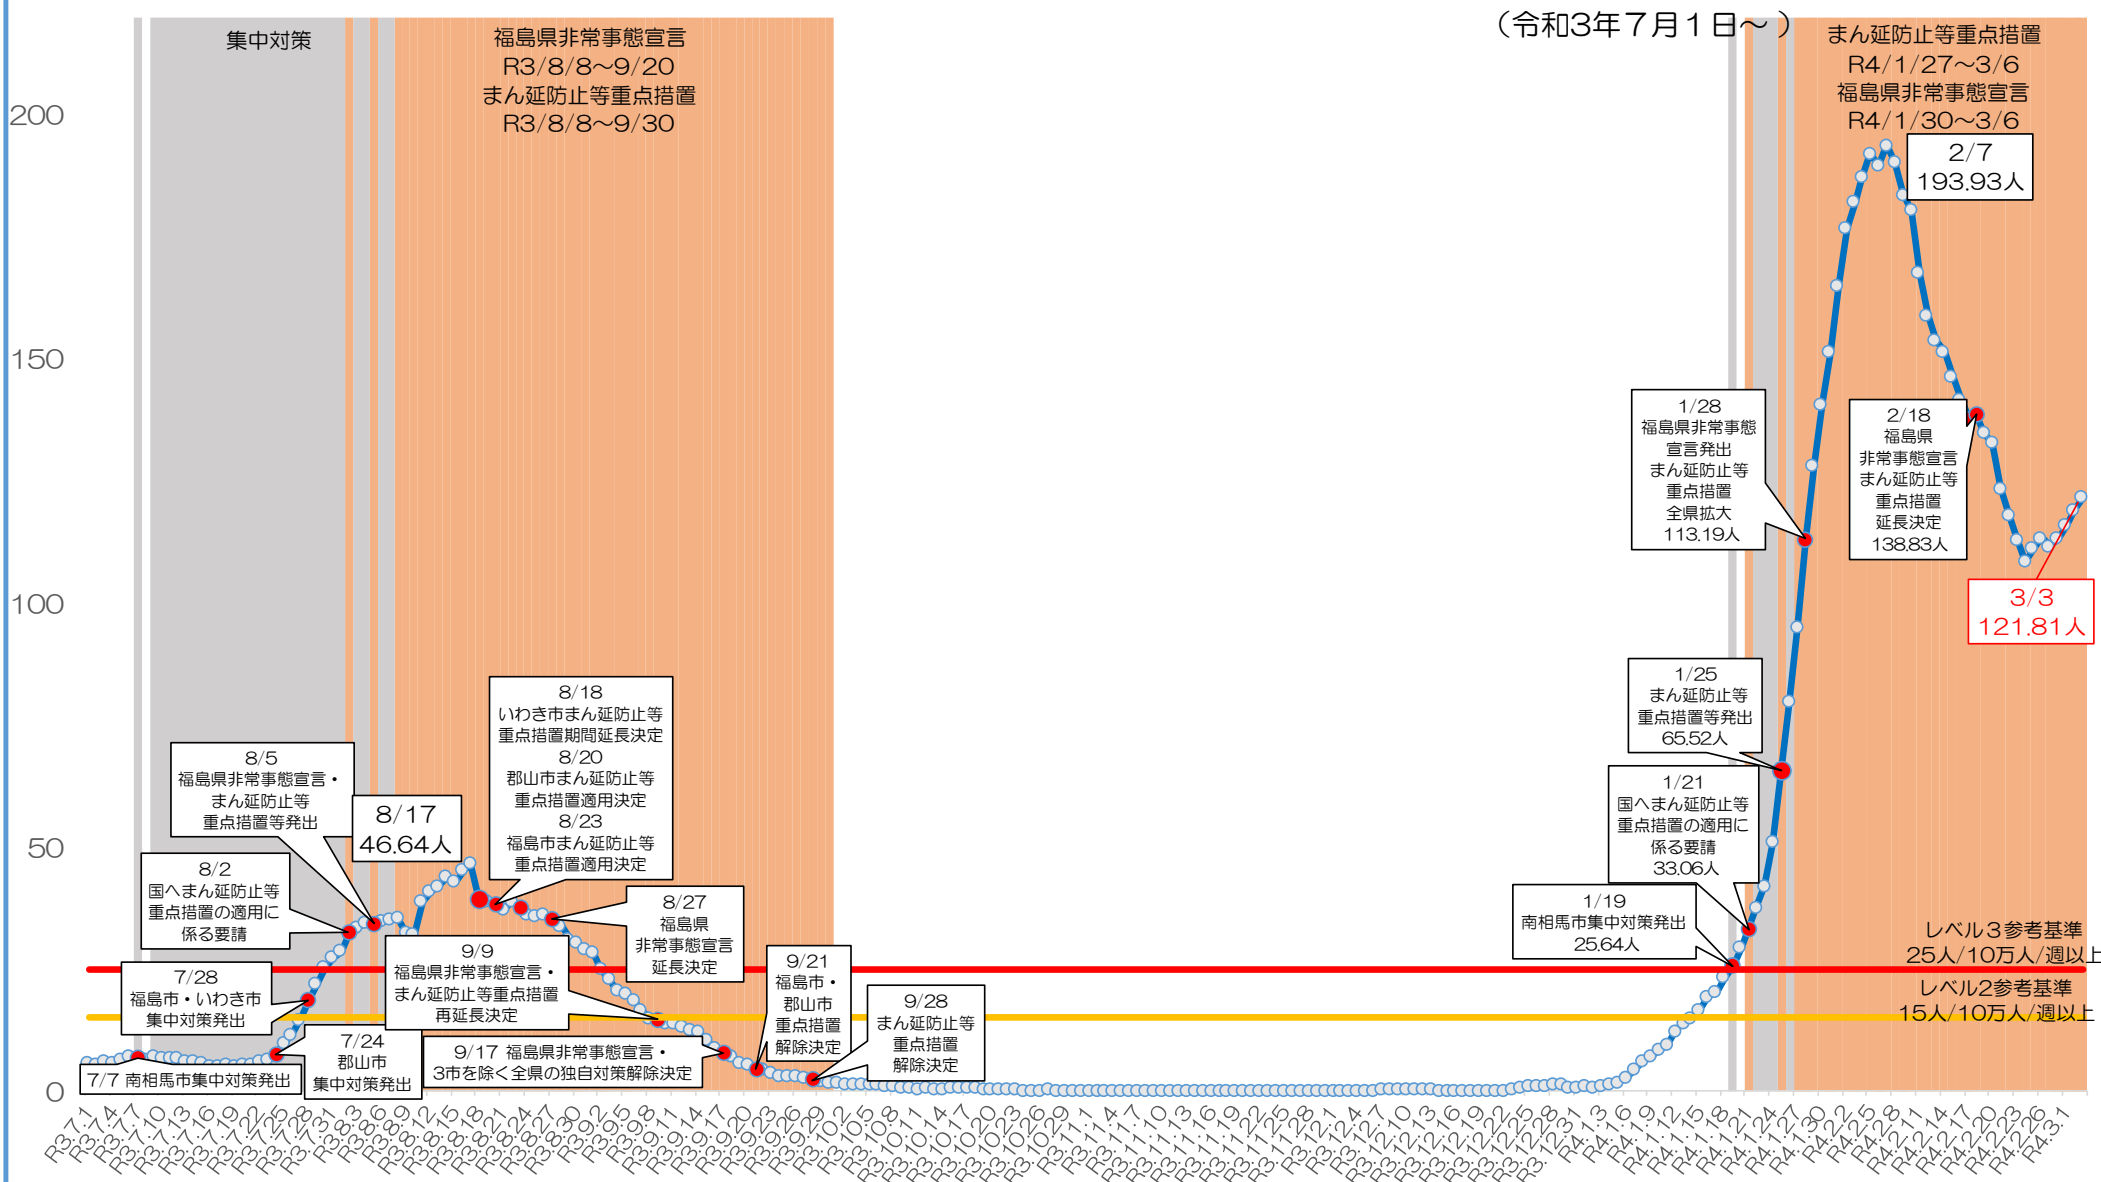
集中対策

福島県非常事態宣言
R3/8/8～9/20
まん延防止等重点措置
R3/8/8～9/30

（令和3年７月１日～）

まん延防止等重点措置
R4/1/27～3/6
福島県非常事態宣言
R4/1/30～3/6

200
150
100
50
0

2/7
193.93人

1/28
福島県非常事態宣言発出
まん延防止等重点措置
全県拡大
113.19人

2/18
福島県
非常事態宣言
まん延防止等
重点措置
延長決定
138.83人

3/3
121.81人

8/18
いわき市まん延防止等重点措置期間延長決定
8/20
郡山市まん延防止等重点措置適用決定
8/23
福島市まん延防止等重点措置適用決定

8/5
福島県非常事態宣言・まん延防止等重点措置等発出

8/17
46.64人

1/25
まん延防止等重点措置等発出
65.52人

1/21
国へまん延防止等重点措置の適用に係る要請
33.06人

8/2
国へまん延防止等重点措置の適用に係る要請

8/27
福島県
非常事態宣言
延長決定

1/19
南相馬市集中対策発出
25.64人

レベル３参考基準
25人/10万人/週以上

9/9
福島県非常事態宣言・
まん延防止等重点措置
再延長決定

9/21
福島市・
郡山市
重点措置
解除決定

7/28
福島市・いわき市
集中対策発出

レベル2参考基準
15人/10万人/週以上

9/28
まん延防止等
重点措置
解除決定

7/24
郡山市
集中対策発出

9/17 福島県非常事態宣言・
3市を除く全県の独自対策解除決定

7/7 南相馬市集中対策発出

R3.7.1 R3.7.4 R3.7.7 R3.7.10 R3.7.13 R3.7.16 R3.7.19 R3.7.22 R3.7.25 R3.7.28 R3.7.31 R3.8.3 R3.8.6 R3.8.9 R3.8.12 R3.8.15 R3.8.18 R3.8.21 R3.8.24 R3.8.27 R3.8.30 R3.9.2 R3.9.5 R3.9.8 R3.9.11 R3.9.14 R3.9.17 R3.9.20 R3.9.23 R3.9.26 R3.9.29 R3.10.2 R3.10.5 R3.10.8 R3.10.11 R3.10.14 R3.10.17 R3.10.20 R3.10.23 R3.10.26 R3.10.29 R3.11.1 R3.11.4 R3.11.7 R3.11.10 R3.11.13 R3.11.16 R3.11.19 R3.11.22 R3.11.25 R3.11.28 R3.12.1 R3.12.4 R3.12.7 R3.12.10 R3.12.13 R3.12.16 R3.12.19 R3.12.22 R3.12.25 R3.12.28 R3.12.31 R4.1.3 R4.1.6 R4.1.9 R4.1.12 R4.1.15 R4.1.18 R4.1.21 R4.1.24 R4.1.27 R4.1.30 R4.2.2 R4.2.5 R4.2.8 R4.2.11 R4.2.14 R4.2.17 R4.2.20 R4.2.23 R4.2.26 R4.3.1